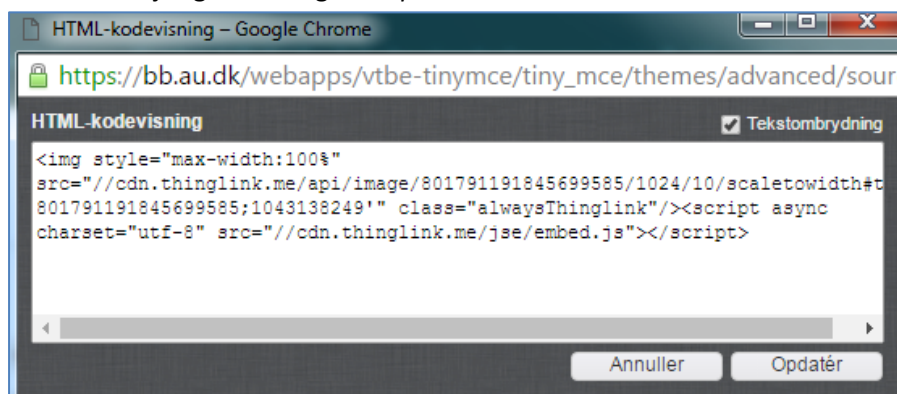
HTML-kodevisning – Google Chrome

https://bb.au.dk/webapps/vtbe-tinymce/tiny_mce/themes/advanced/sour

HTML-kodevisning

Tekstombrydning

<img style="max-width:100%" src="//cdn.thinglink.me/api/image/801791191845699585/1024/10/scaletowidth#t 801791191845699585;1043138249'" class="alwaysThinglink"/><script async charset="utf-8" src="//cdn.thinglink.me/jse/embed.js"></script>

Annuller

Opdatér